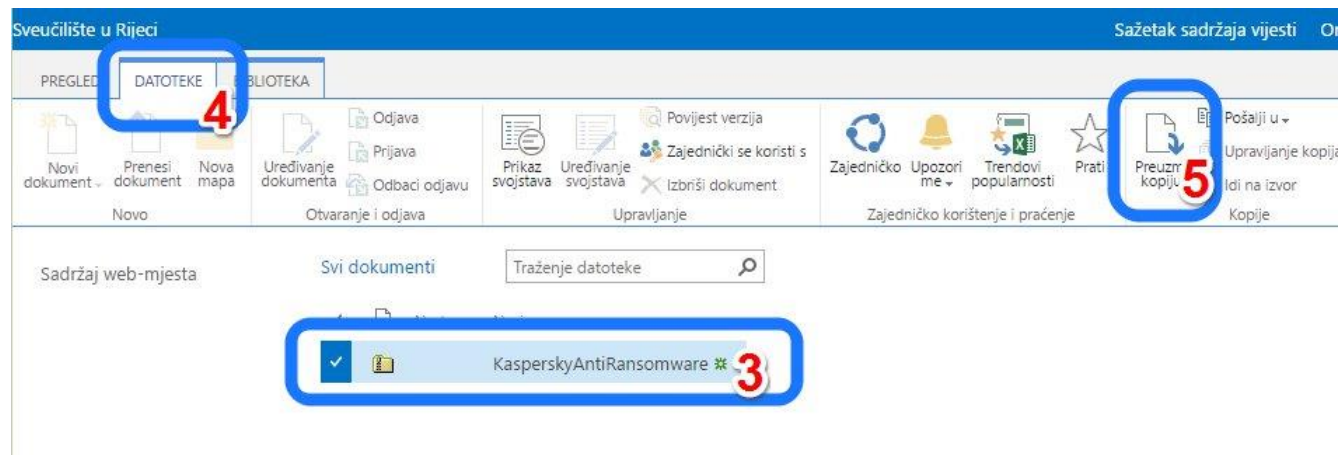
Sveučilište u Rijeci

Sažetak sadržaja vijesti Or

PREGLED DATOTEKE BIBLIOTEKA

4

Novi dokument

Prenesi dokument

Nova mapa

Novo

Uređivanje dokumenta

Odjava

Prijava

Odbaci odjavu

Otvaranje i odjava

Prikaz svojstava

Uređivanje svojstava

Povijest verzija

Zajednički se koristi s

Izbriši dokument

Upravljanje

Zajedničko

Upozori me

Trendovi popularnosti

Prati

Zajedničko korištenje i praćenje

Preuzmi kopiju

5

Pošalji u

Upravljanje kopija

Idi na izvor

Kopije

Sadržaj web-mjesta

Svi dokumenti

Traženje datoteke

KasperskyAntiRansomware

3